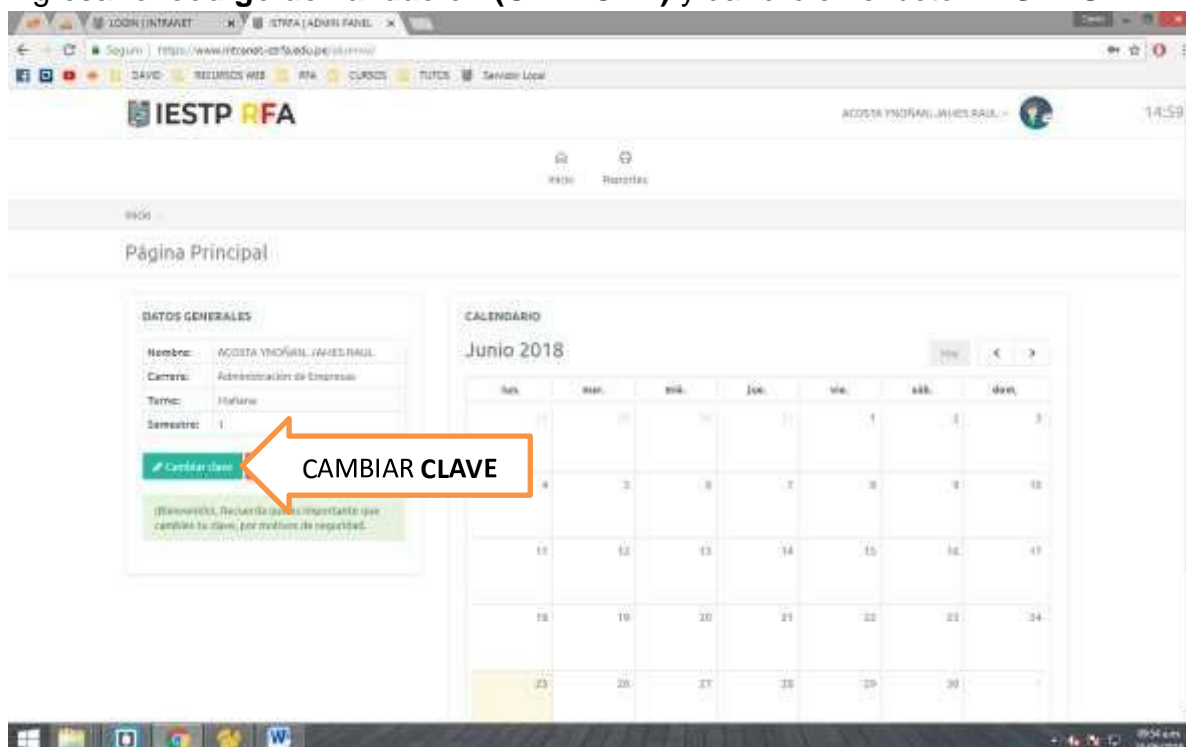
LOGIN | INTRANET
ISTRFA | ADMIN PANEL
Seguro | https://www.intranet-istrfa.edu.pe/alumno/
DAVID
RECURSOS WEB
RFA
CURSOS
TUTOS
Servidor Local
IESTP RFA
ACOSTA YNOÑAN, JAHES RAUL
14:59
Inicio
Reportes
Inicio
Página Principal
DATOS GENERALES

| Nombre: | ACOSTA YNOÑAN, JAHES RAUL |
|---|---|
| Carrera: | Administración de Empresas |
| Turno: | Mañana |
| Semestre: | 1 |

Cambiar clave
CAMBIAR CLAVE
¡Bienvenido!, Recuerda que es importante que cambies tu clave, por motivos de seguridad.
CALENDARIO
Junio 2018
Hoy
<
>

| lun. | mar. | mié. | jue. | vie. | sáb. | dom. |
|---|---|---|---|---|---|---|
| 28 | 29 | 30 | 31 | 1 | 2 | 3 |
| 4 | 5 | 6 | 7 | 8 | 9 | 10 |
| 11 | 12 | 13 | 14 | 15 | 16 | 17 |
| 18 | 19 | 20 | 21 | 22 | 23 | 24 |
| 25 | 26 | 27 | 28 | 29 | 30 | 1 |